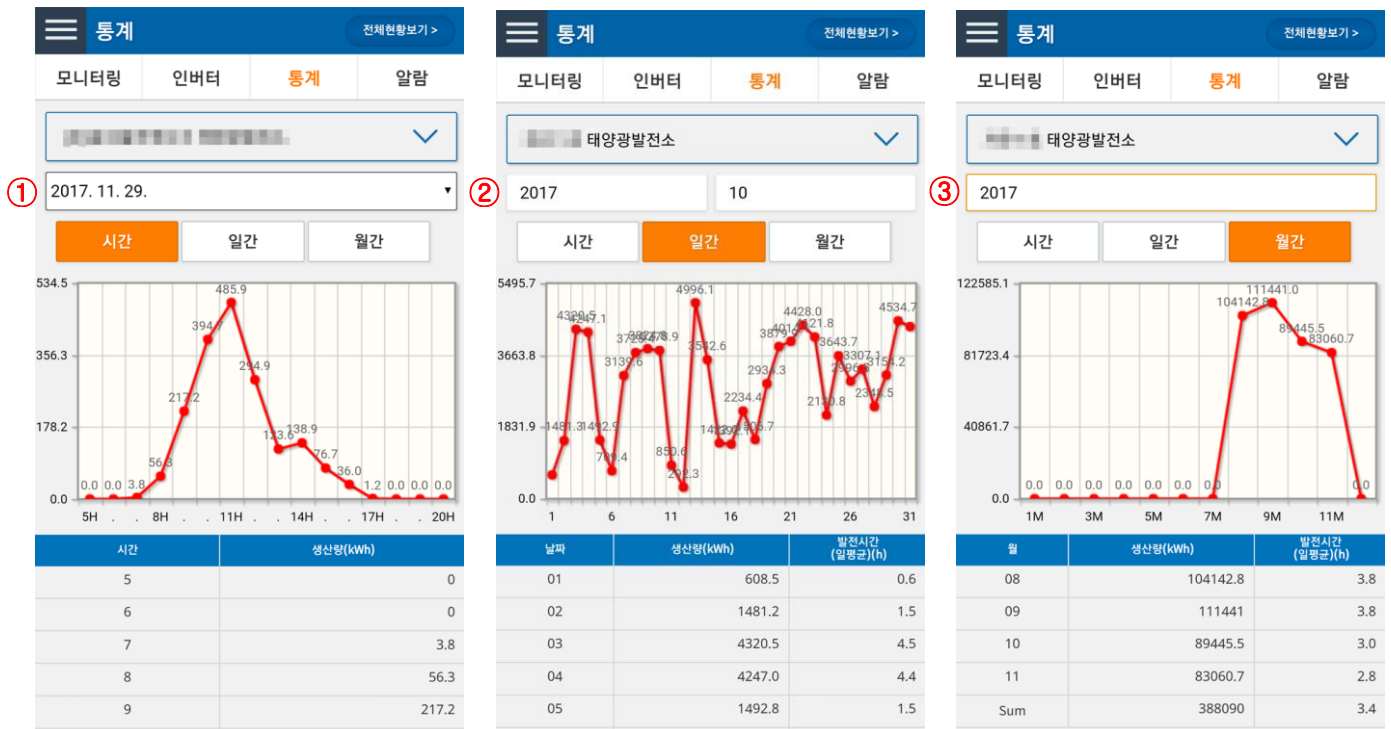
통계 전체현황보기 >

모니터링 인버터 통계 알람

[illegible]

① 2017. 11. 29.

시간 일간 월간

534.5
356.3
178.2
0.0

485.9
394.7
217.2
294.9
56.3
123.6
138.9
76.7
36.0
0.0 0.0 3.8
1.2 0.0 0.0 0.0

5H . . 8H . . 11H . . 14H . . 17H . . 20H

| 시간 | 생산량(kWh) |
|---|---|
| 5 | 0 |
| 6 | 0 |
| 7 | 3.8 |
| 8 | 56.3 |
| 9 | 217.2 |

통계 전체현황보기 >

모니터링 인버터 통계 알람

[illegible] 태양광발전소

② 2017 10

시간 일간 월간

5495.7
3663.8
1831.9
0.0

4996.1
4320.5
4247.1
1481.3
1492.9
799.4
3139.6
3727.7
3827.8
850.6
292.3
3542.6
2234.4
2934.3
3878
4428.0
4121.8
2130.8
3643.7
3307.1
2349.5
3154.2
4534.7

1 6 11 16 21 26 31

| 날짜 | 생산량(kWh) | 발전시간 (일평균)(h) |
|---|---|---|
| 01 | 608.5 | 0.6 |
| 02 | 1481.2 | 1.5 |
| 03 | 4320.5 | 4.5 |
| 04 | 4247.0 | 4.4 |
| 05 | 1492.8 | 1.5 |

통계 전체현황보기 >

모니터링 인버터 통계 알람

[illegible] 태양광발전소

③ 2017

시간 일간 월간

122585.1
81723.4
40861.7
0.0

104142.8
111441.0
89445.5
83060.7
0.0 0.0 0.0 0.0 0.0 0.0 0.0 0.0

1M 3M 5M 7M 9M 11M

| 월 | 생산량(kWh) | 발전시간 (일평균)(h) |
|---|---|---|
| 08 | 104142.8 | 3.8 |
| 09 | 111441 | 3.8 |
| 10 | 89445.5 | 3.0 |
| 11 | 83060.7 | 2.8 |
| Sum | 388090 | 3.4 |